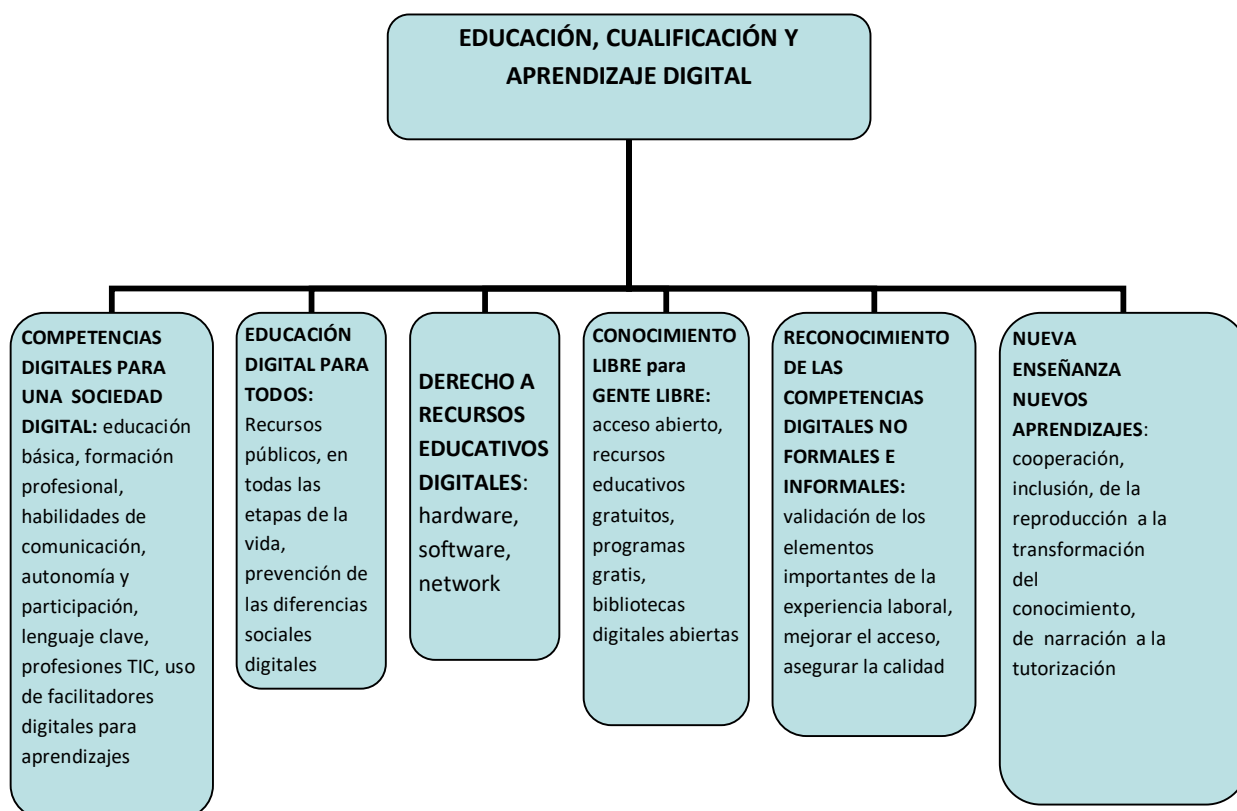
EDUCACIÓN, CUALIFICACIÓN Y APRENDIZAJE DIGITAL

COMPETENCIAS DIGITALES PARA UNA SOCIEDAD DIGITAL: educación básica, formación profesional, habilidades de comunicación, autonomía y participación, lenguaje clave, profesiones TIC, uso de facilitadores digitales para aprendizajes

EDUCACIÓN DIGITAL PARA TODOS: Recursos públicos, en todas las etapas de la vida, prevención de las diferencias sociales digitales

DERECHO A RECURSOS EDUCATIVOS DIGITALES: hardware, software, network

CONOCIMIENTO LIBRE para GENTE LIBRE: acceso abierto, recursos educativos gratuitos, programas gratis, bibliotecas digitales abiertas

RECONOCIMIENTO DE LAS COMPETENCIAS DIGITALES NO FORMALES E INFORMALES: validación de los elementos importantes de la experiencia laboral, mejorar el acceso, asegurar la calidad

NUEVA ENSEÑANZA NUEVOS APRENDIZAJES: cooperación, inclusión, de la reproducción a la transformación del conocimiento, de narración a la tutorización